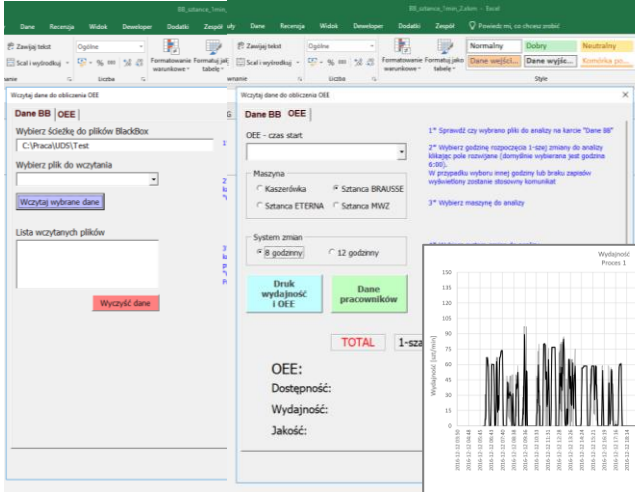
BB_sztance_1min_...

Dane Recenzja Widok Developer Dodatki Zespół

Zawijaj tekst Ogólne
Scal i wyśrodkuj % 000
Formatowanie warunkowe Formatuj jako tabelę
Liczba

Wczytaj dane do obliczenia OEE

Dane BB OEE

Wybierz ścieżkę do plików BlackBox
C:\Praca\UDS\Test

Wybierz plik do wczytania

Wczytaj wybrane dane

Lista wczytanych plików

Wyczyść dane

BB_sztance_1min_Zakres - Excel

Dane Recenzja Widok Developer Dodatki Zespół Powiedz mi, co chcesz zrobić

Zawijaj tekst Ogólne
Scal i wyśrodkuj % 000
Formatowanie warunkowe Formatuj jako tabelę
Liczba

Normalny Dobry Neutralny
Dane wejści... Dane wyjśc... Komórka po...
Style

Wczytaj dane do obliczenia OEE

Dane BB OEE

OEE - czas start

Maszyna
Kaszerówka Sztanca BRAUSSE
Sztanca ETERNA Sztanca MWZ

System zmian
8 godzinny 12 godzinny

Druk wydajność i OEE

Dane pracowników

TOTAL 1-sza

OEE:
Dostępność:
Wydajność:
Jakość:

1° Sprawdź czy wybrano pliki do analizy na karcie "Dane BB"

2° Wybierz godzinę rozpoczęcia 1-szej zmiany do analizy klikając pole rozwijane (domyślnie wybierana jest godzina 6:00).
W przypadku wyboru innej godziny lub braku zapisów wyświetlony zostanie stosowny komunikat

3° Wybierz maszynę do analizy

Wydajność
Proces 1

150
135
120
105
90
75
60
45
30
15
0

Wydajność [szt/min]

2016-12-12 05:50
2016-12-12 06:48
2016-12-12 07:46
2016-12-12 08:44
2016-12-12 09:42
2016-12-12 10:40
2016-12-12 11:38
2016-12-12 12:36
2016-12-12 13:34
2016-12-12 14:32
2016-12-12 15:30
2016-12-12 16:28
2016-12-12 17:26
2016-12-12 18:24
2016-12-12 19:22
2016-12-12 20:20
2016-12-12 21:18
2016-12-12 22:16
2016-12-12 23:14
2016-12-13 00:12